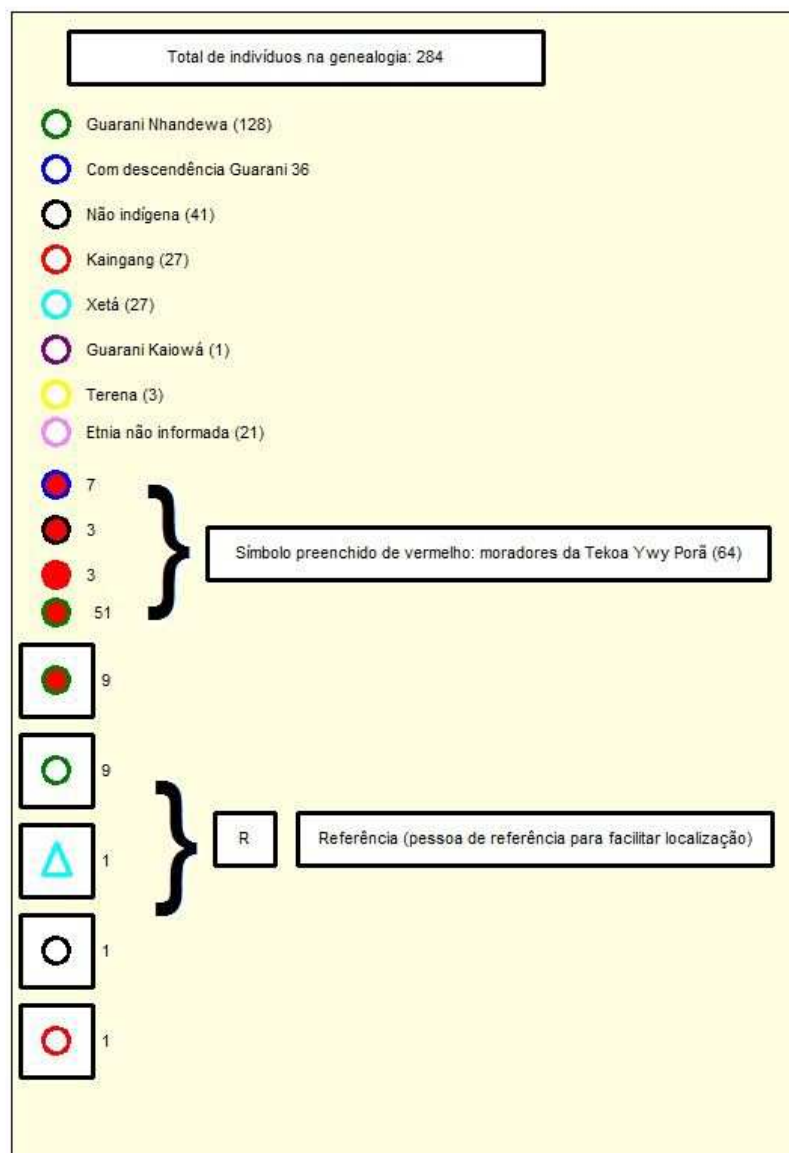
Total de indivíduos na genealogia: 284

Guarani Nhandewa (128)

Com descendência Guarani 36

Não indígena (41)

Kaingang (27)

Xetá (27)

Guarani Kaiowá (1)

Terena (3)

Etnia não informada (21)

7

3

3

51

Símbolo preenchido de vermelho: moradores da Tekoa Ywy Porã (64)

9

9

1

1

1

R

Referência (pessoa de referência para facilitar localização)